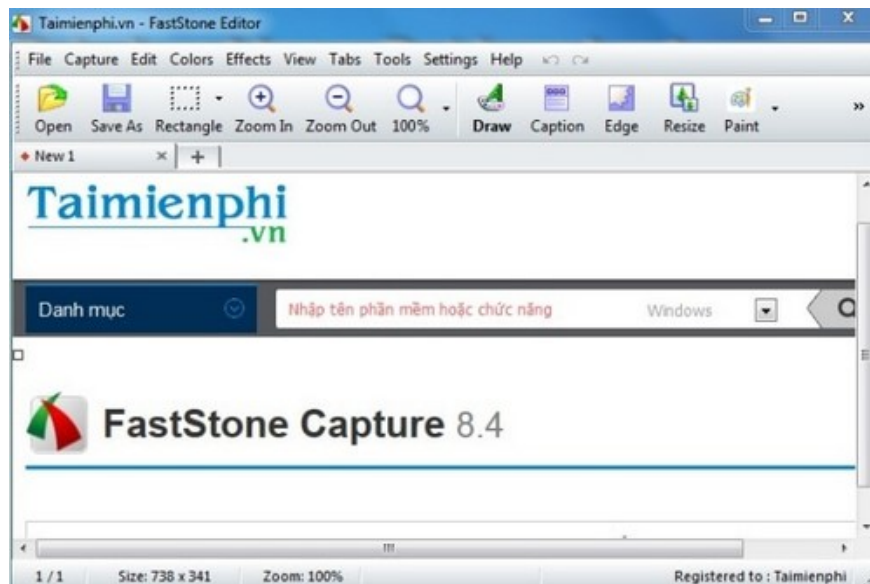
Taimienphi.vn - FastStone Editor

File Capture Edit Colors Effects View Tabs Tools Settings Help

Open Save As Rectangle Zoom In Zoom Out 100% Draw Caption Edge Resize Paint

New 1

Taimienphi .vn

Danh mục

Nhập tên phần mềm hoặc chức năng

Windows

FastStone Capture 8.4

1/1 Size: 738 x 341 Zoom: 100% Registered to : Taimienphi